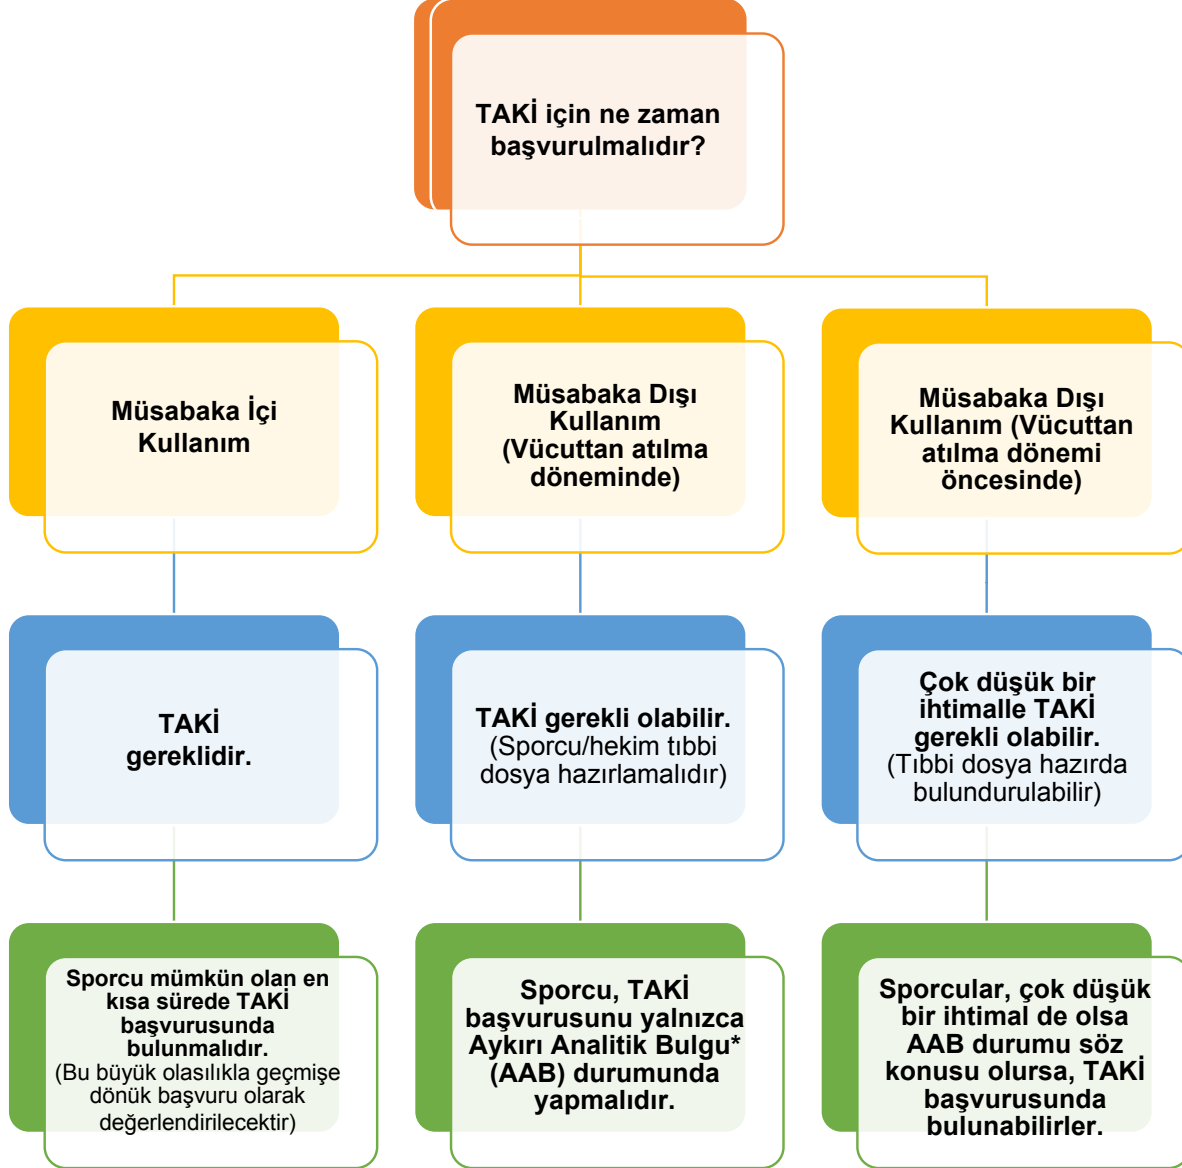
TAKİ için ne zaman başvurulmalıdır?

Müsabaka İçi Kullanım

Müsabaka Dışı Kullanım (Vücuttan atılma döneminde)

Müsabaka Dışı Kullanım (Vücuttan atılma dönemi öncesinde)

TAKİ gereklidir.

TAKİ gerekli olabilir. (Sporcu/hekim tıbbi dosya hazırlamalıdır)

Çok düşük bir ihtimalle TAKİ gerekli olabilir. (Tıbbi dosya hazırda bulundurulabilir)

Sporcu mümkün olan en kısa sürede TAKİ başvurusunda bulunmalıdır. (Bu büyük olasılıkla geçmişe dönük başvuru olarak değerlendirilecektir)

Sporcu, TAKİ başvurusunu yalnızca Aykırı Analitik Bulgu* (AAB) durumunda yapmalıdır.

Sporcular, çok düşük bir ihtimal de olsa AAB durumu söz konusu olursa, TAKİ başvurusunda bulunabilirler.